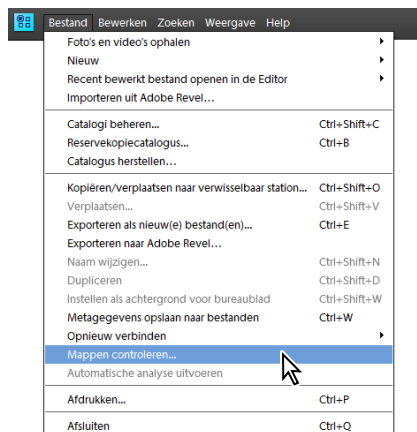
Bestand Bewerken Zoeken Weergave Help

Foto's en video's ophalen
Nieuw
Recent bewerkt bestand openen in de Editor
Importeren uit Adobe Revel...

Catalogi beheren... Ctrl+Shift+C
Reservekopiecatalogus... Ctrl+B
Catalogus herstellen...

Kopiëren/verplaatsen naar verwisselbaar station... Ctrl+Shift+O
Verplaatsen... Ctrl+Shift+V
Exporteren als nieuw(e) bestand(en)... Ctrl+E
Exporteren naar Adobe Revel...
Naam wijzigen... Ctrl+Shift+N
Dupliceren Ctrl+Shift+D
Instellen als achtergrond voor bureaublad Ctrl+Shift+W
Metagegevens opslaan naar bestanden Ctrl+W
Opnieuw verbinden
Mappen controleren...
Automatische analyse uitvoeren

Afdrukken... Ctrl+P

Afsluiten Ctrl+Q